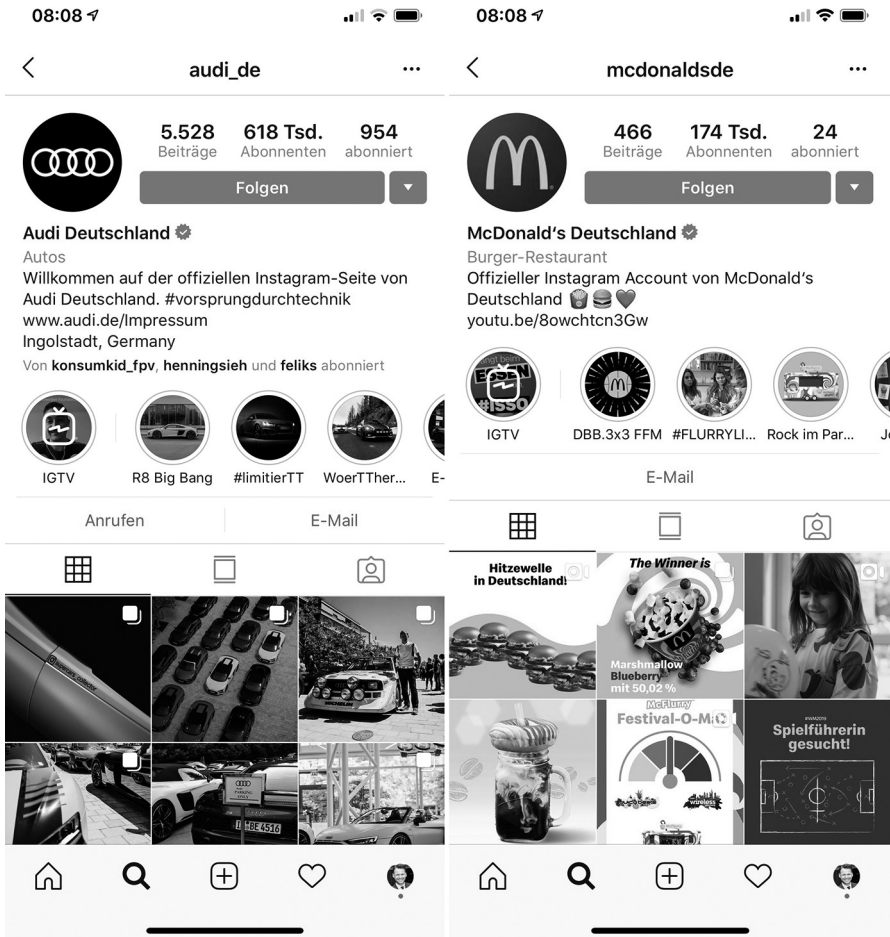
08:08

audi_de

5.528 Beiträge
618 Tsd. Abonnenten
954 abonniert

Folgen

Audi Deutschland
Autos
Willkommen auf der offiziellen Instagram-Seite von Audi Deutschland. #vorsprungdurchtechnik
www.audi.de/Impressum
Ingolstadt, Germany
Von konsumkid_fpv, henningsieh und feliks abonniert

IGTV
R8 Big Bang
#limitierTT
WoerTTher...
E-

Anrufen
E-Mail

08:08

mcdonaldsde

466 Beiträge
174 Tsd. Abonnenten
24 abonniert

Folgen

McDonald's Deutschland
Burger-Restaurant
Offizieller Instagram Account von McDonald's Deutschland 🍟🍔🖤
youtu.be/8owchtcn3Gw

IGTV
DBB.3x3 FFM
#FLURRYLI...
Rock im Par...
Jo

E-Mail

Hitzewelle in Deutschland!
The Winner is
Marshmallow Blueberry mit 50,02 %
McFlurry
Festival-O-Mat
Spielführerin gesucht!